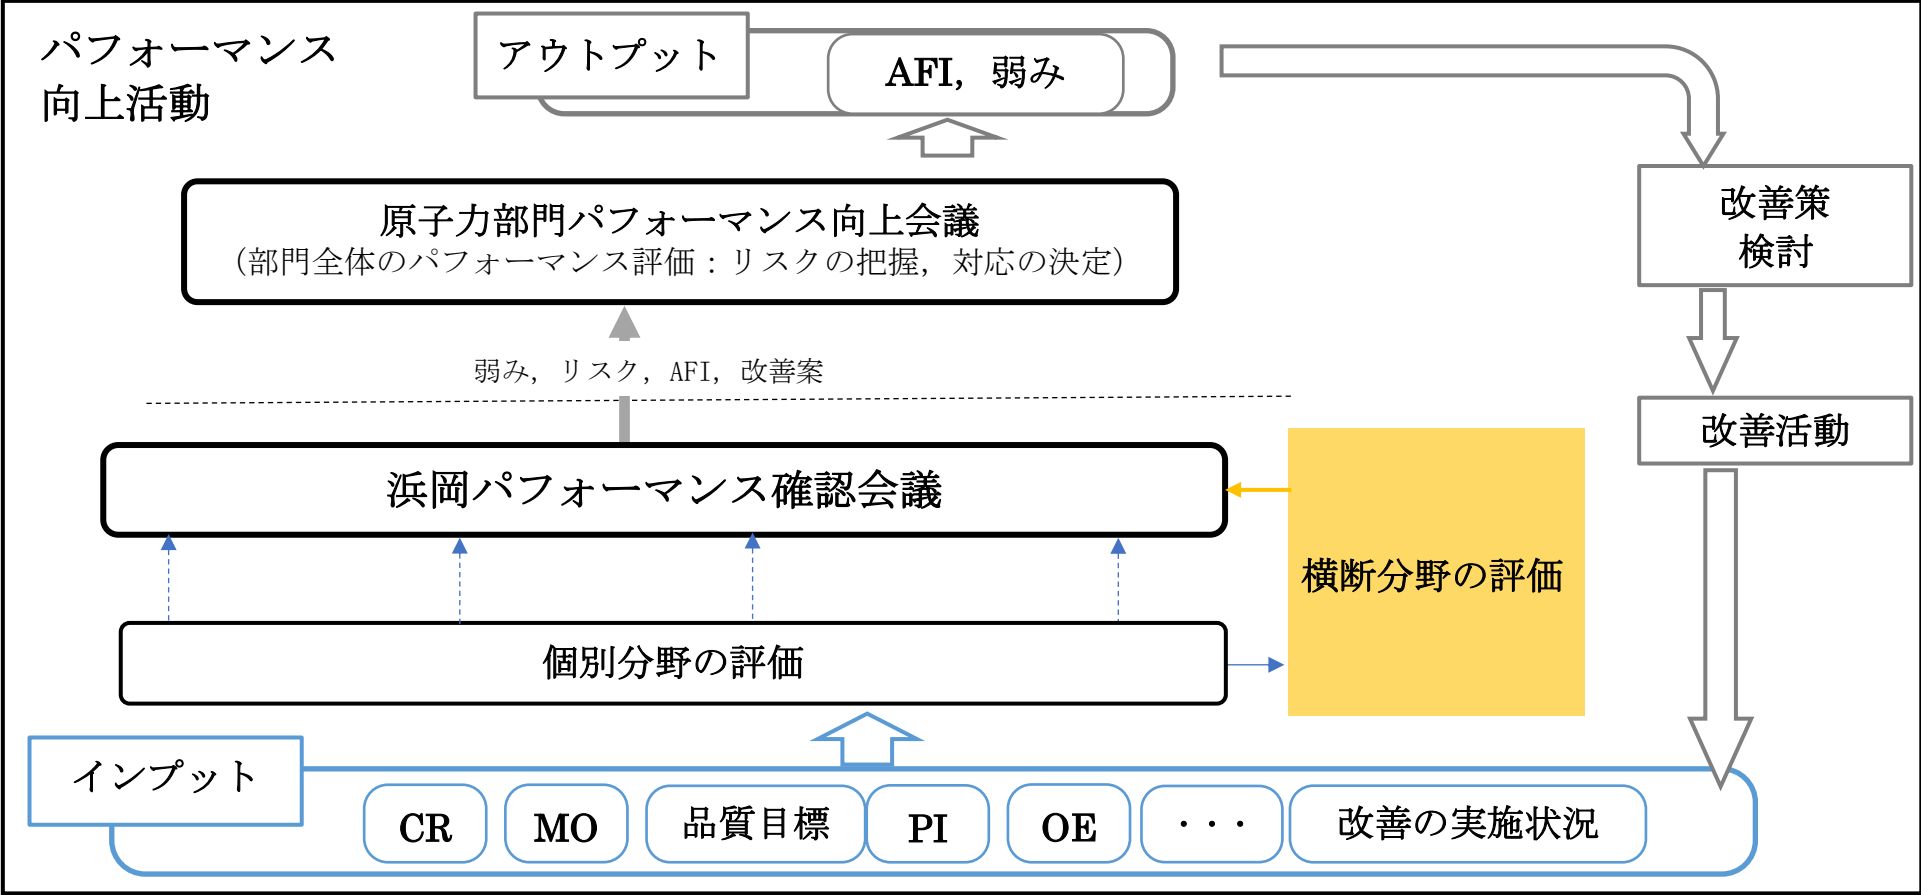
パフォーマンス向上活動

アウトプット

AFI，弱み

原子力部門パフォーマンス向上会議
（部門全体のパフォーマンス評価：リスクの把握，対応の決定）

弱み，リスク，AFI，改善案

浜岡パフォーマンス確認会議

横断分野の評価

個別分野の評価

改善策検討

改善活動

インプット

CR

MO

品質目標

PI

OE

・・・

改善の実施状況